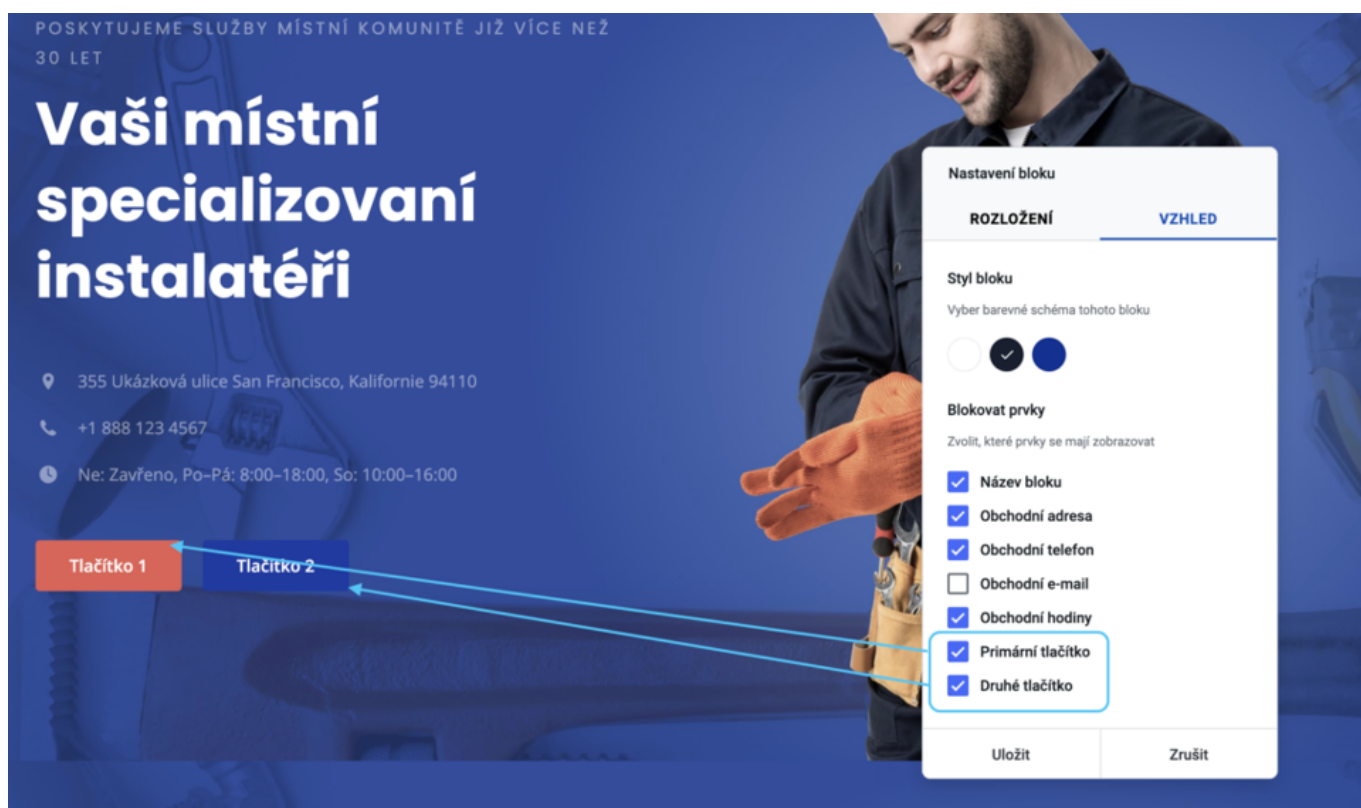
POSKYTUJEME SLUŽBY MÍSTNÍ KOMUNITĚ JIŽ VÍCE NEŽ 30 LET

Vaši místní specializovaní instalatéři

355 Ukázková ulice San Francisco, Kalifornie 94110

+1 888 123 4567

Ne: Zavřeno, Po–Pá: 8:00–18:00, So: 10:00–16:00

Tlačítko 1

Tlačítko 2

Nastavení bloku

ROZLOŽENÍ

VZHLED

Styl bloku

Vyber barevné schéma tohoto bloku

Blokovat prvky

Zvolit, které prvky se mají zobrazovat

Název bloku

Obchodní adresa

Obchodní telefon

Obchodní e-mail

Obchodní hodiny

Primární tlačítko

Druhé tlačítko

Uložit

Zrušit